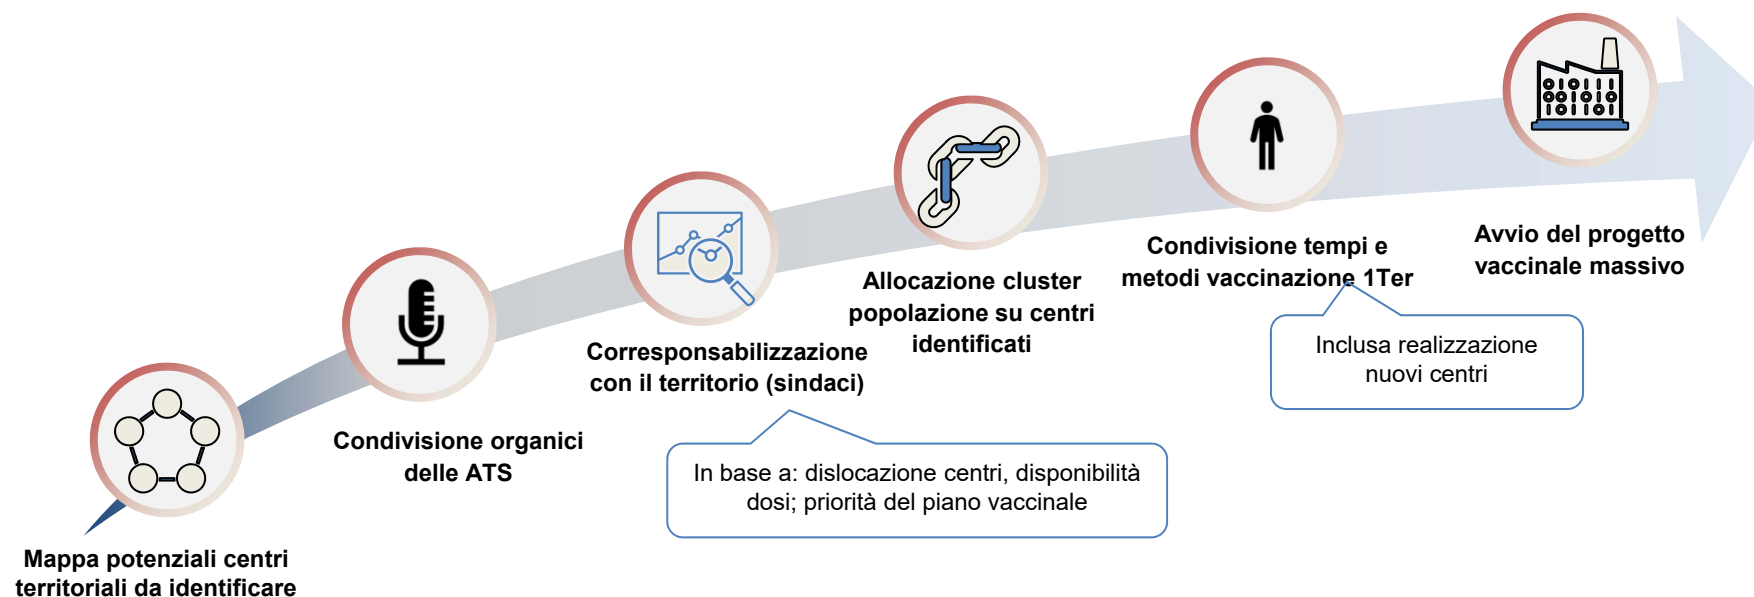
Mappa potenziali centri territoriali da identificare

Condivisione organici delle ATS

Corresponsabilizzazione con il territorio (sindaci)

In base a: dislocazione centri, disponibilità dosi; priorità del piano vaccinale

Allocazione cluster popolazione su centri identificati

Condivisione tempi e metodi vaccinazione 1Ter

Inclusa realizzazione nuovi centri

Avvio del progetto vaccinale massivo